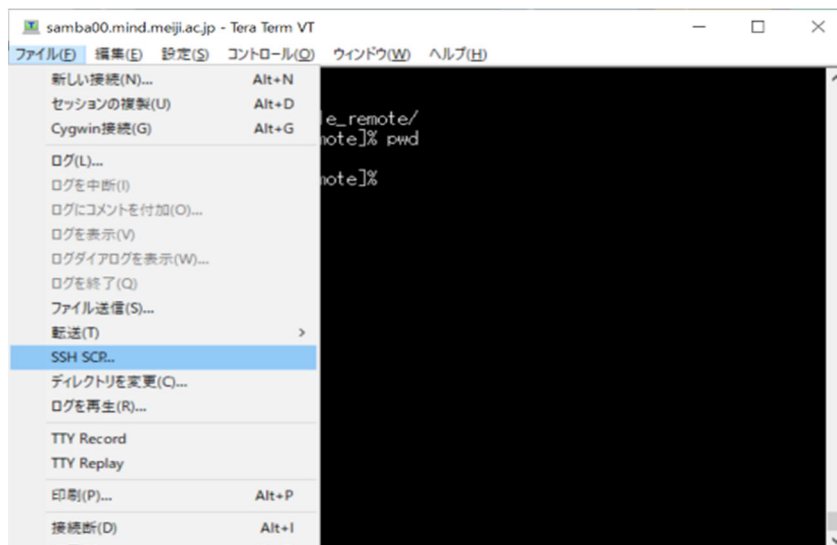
samba00.mind.meiji.ac.jp - Tera Term VT

ファイル(F) 編集(E) 設定(S) コントロール(O) ウィンドウ(W) ヘルプ(H)

新しい接続(N)... Alt+N
セッションの複製(U) Alt+D
Cygwin接続(G) Alt+G
ログ(L)...
ログを中断(I)
ログにコメントを付加(O)...
ログを表示(V)
ログダイアログを表示(W)...
ログを終了(Q)
ファイル送信(S)...
転送(T) >
SSH SCP...
ディレクトリを変更(C)...
ログを再生(R)...
TTY Record
TTY Replay
印刷(P)... Alt+P
接続断(D) Alt+I

e_remote/
note]% pwd

note]%